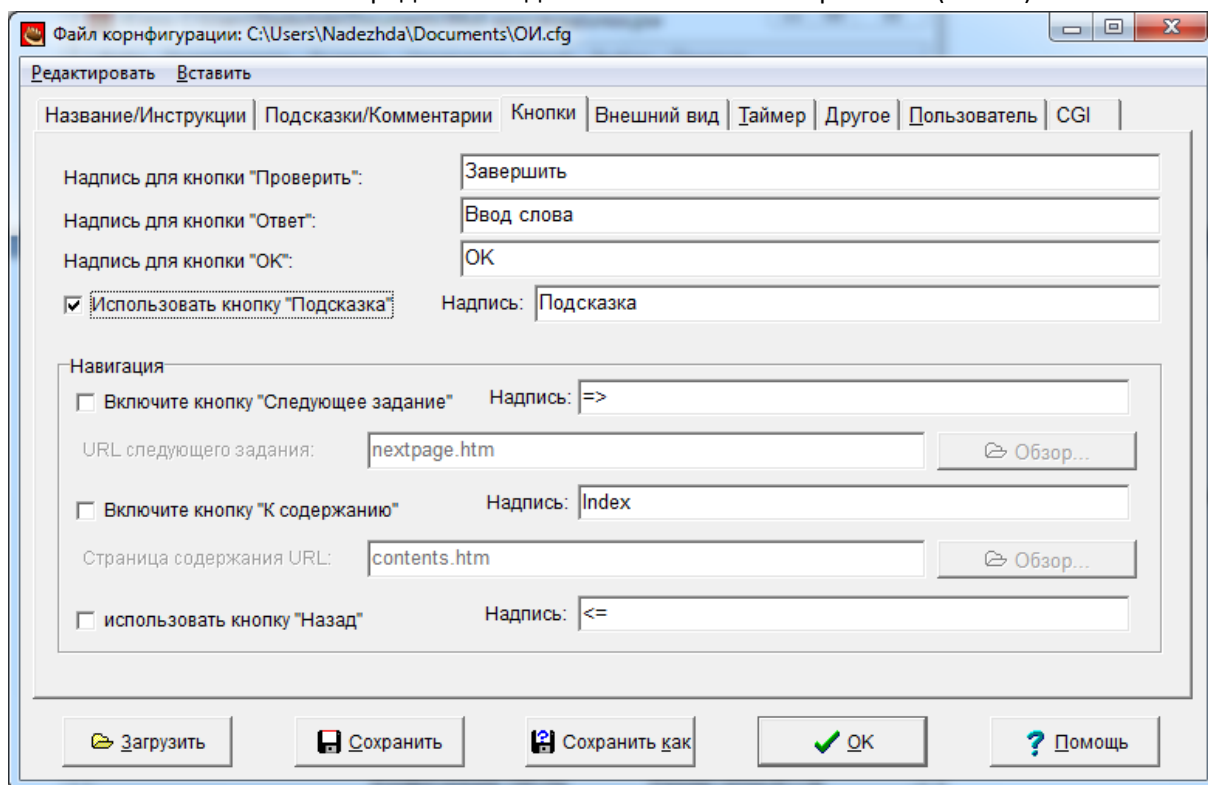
Файл корнфигурации: C:\Users\Nadezhda\Documents\ОИ.cfg

Редактировать Вставить

Название/Инструкции | Подсказки/Комментарии | Кнопки | Внешний вид | Таймер | Другое | Пользователь | CGI

Надпись для кнопки "Проверить": Завершить
Надпись для кнопки "Ответ": Ввод слова
Надпись для кнопки "ОК": OK
☑ Использовать кнопку "Подсказка" Надпись: Подсказка

Навигация
☐ Включите кнопку "Следующее задание" Надпись: =>
URL следующего задания: nextpage.htm Обзор...
☐ Включите кнопку "К содержанию" Надпись: Index
Страница содержания URL: contents.htm Обзор...
☐ использовать кнопку "Назад" Надпись: <=

Загрузить | Сохранить | Сохранить как | OK | Помощь